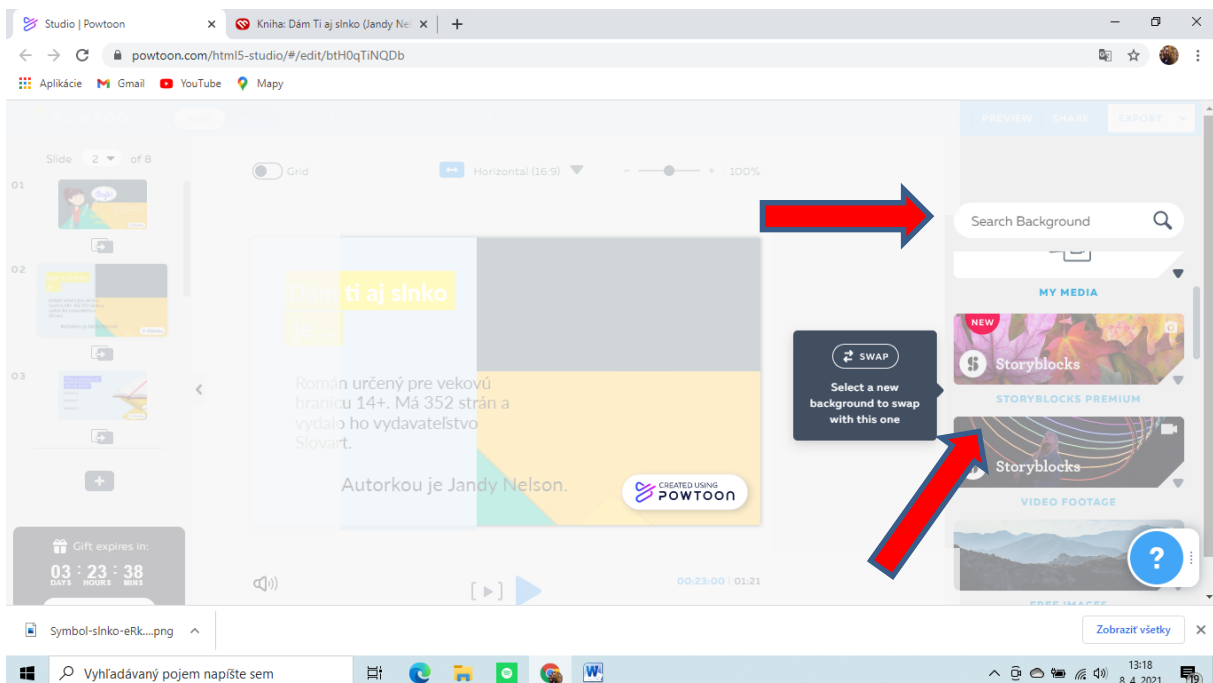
Studio | Powtoon
Kniha: Dám Ti aj slnko (Jandy Ne
powtoon.com/html5-studio/#/edit/btH0qTiNQDb
Aplikácie Gmail YouTube Mapy

PREVIEW SHARE EXPORT

Slide 2 of 8
01
02
03

Gift expires in:
03 : 23 : 38
DAYS HOURS MINS

Grid
Horizontal (16:9)
100%

Dám ti aj slnko
Román určený pre vekovú hranicu 14+. Má 352 strán a vydalo ho vydavateľstvo Slovart.
Autorkou je Jandy Nelson.
CREATED USING POWTOON

00:23:00 | 01:21

Search Background
MY MEDIA
NEW
Storyblocks
STORYBLOCKS PREMIUM
SWAP
Select a new background to swap with this one
Storyblocks
VIDEO FOOTAGE
FREE IMAGES

Symbol-slnko-eRk....png
Zobraziť všetky

Vyhľadávaný pojem napíšte sem
13:18
8. 4. 2021
19